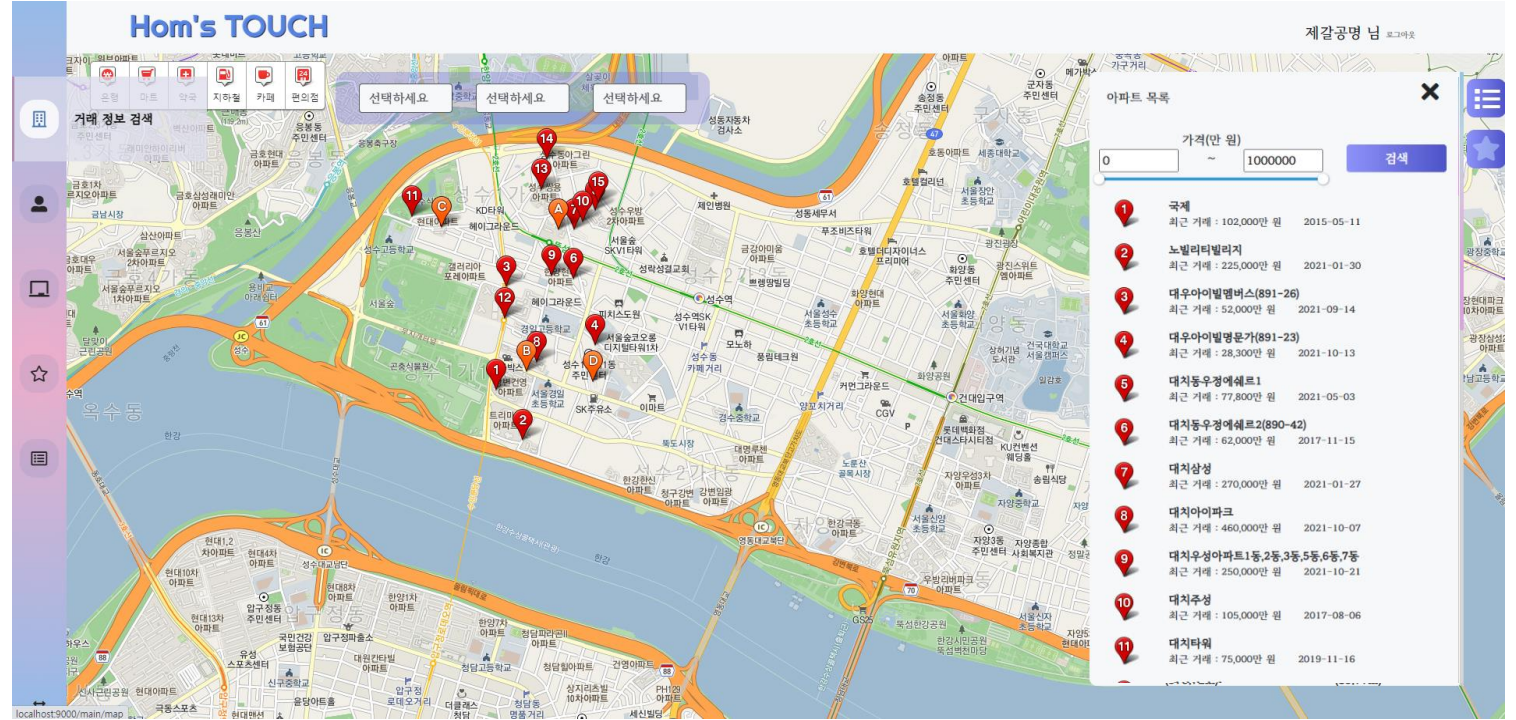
Hom's TOUCH

제갈공명 님 로그아웃

은행 마트 약국 지하철 카페 편의점

선택하세요 선택하세요 선택하세요

거래 정보 검색

아파트 목록

가격(만 원)

0 ~ 1000000

검색

| | | | |
|---|---|---|---|
| 1 | 국제 | 최근 거래 : 102,000만 원 | 2015-05-11 |
| 2 | 노빌리티빌리지 | 최근 거래 : 225,000만 원 | 2021-01-30 |
| 3 | 대우아이빌맴버스(891-26) | 최근 거래 : 52,000만 원 | 2021-09-14 |
| 4 | 대우아이빌명문가(891-23) | 최근 거래 : 28,300만 원 | 2021-10-13 |
| 5 | 대치동우정에쉐르1 | 최근 거래 : 77,800만 원 | 2021-05-03 |
| 6 | 대치동우정에쉐르2(890-42) | 최근 거래 : 62,000만 원 | 2017-11-15 |
| 7 | 대치삼성 | 최근 거래 : 270,000만 원 | 2021-01-27 |
| 8 | 대치아이파크 | 최근 거래 : 460,000만 원 | 2021-10-07 |
| 9 | 대치우성아파트1동,2동,3동,5동,6동,7동 | 최근 거래 : 250,000만 원 | 2021-10-21 |
| 10 | 대치주성 | 최근 거래 : 105,000만 원 | 2017-08-06 |
| 11 | 대치타워 | 최근 거래 : 75,000만 원 | 2019-11-16 |

localhost:9000/main/map